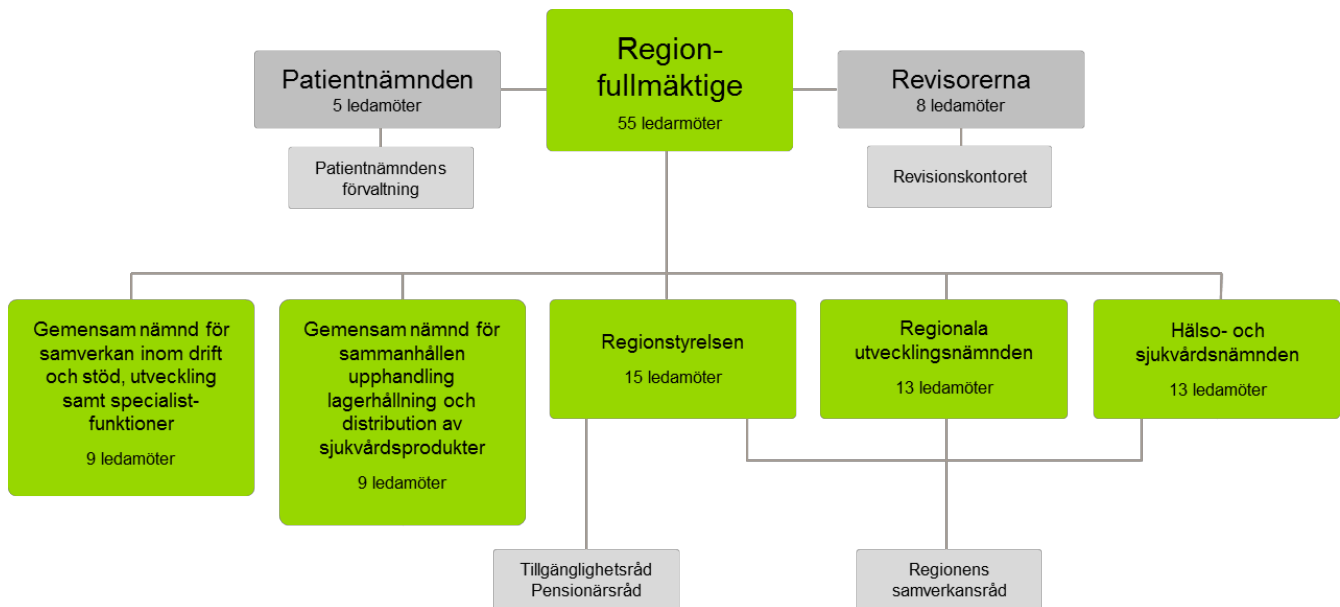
Patientnämnden
5 ledamöter

Patientnämndens förvaltning

Region-fullmäktige
55 ledarmöter

Revisorerna
8 ledamöter

Revisionskontoret

Gemensam nämnd för samverkan inom drift och stöd, utveckling samt specialist-funktioner
9 ledamöter

Gemensam nämnd för sammanhållen upphandling lagerhållning och distribution av sjukvårdsprodukter
9 ledamöter

Regionstyrelsen
15 ledamöter

Regionala utvecklingsnämnden
13 ledamöter

Hälso- och sjukvårdsnämnden
13 ledamöter

Tillgänglighetsråd
Pensionärsråd

Regionens samverkansråd